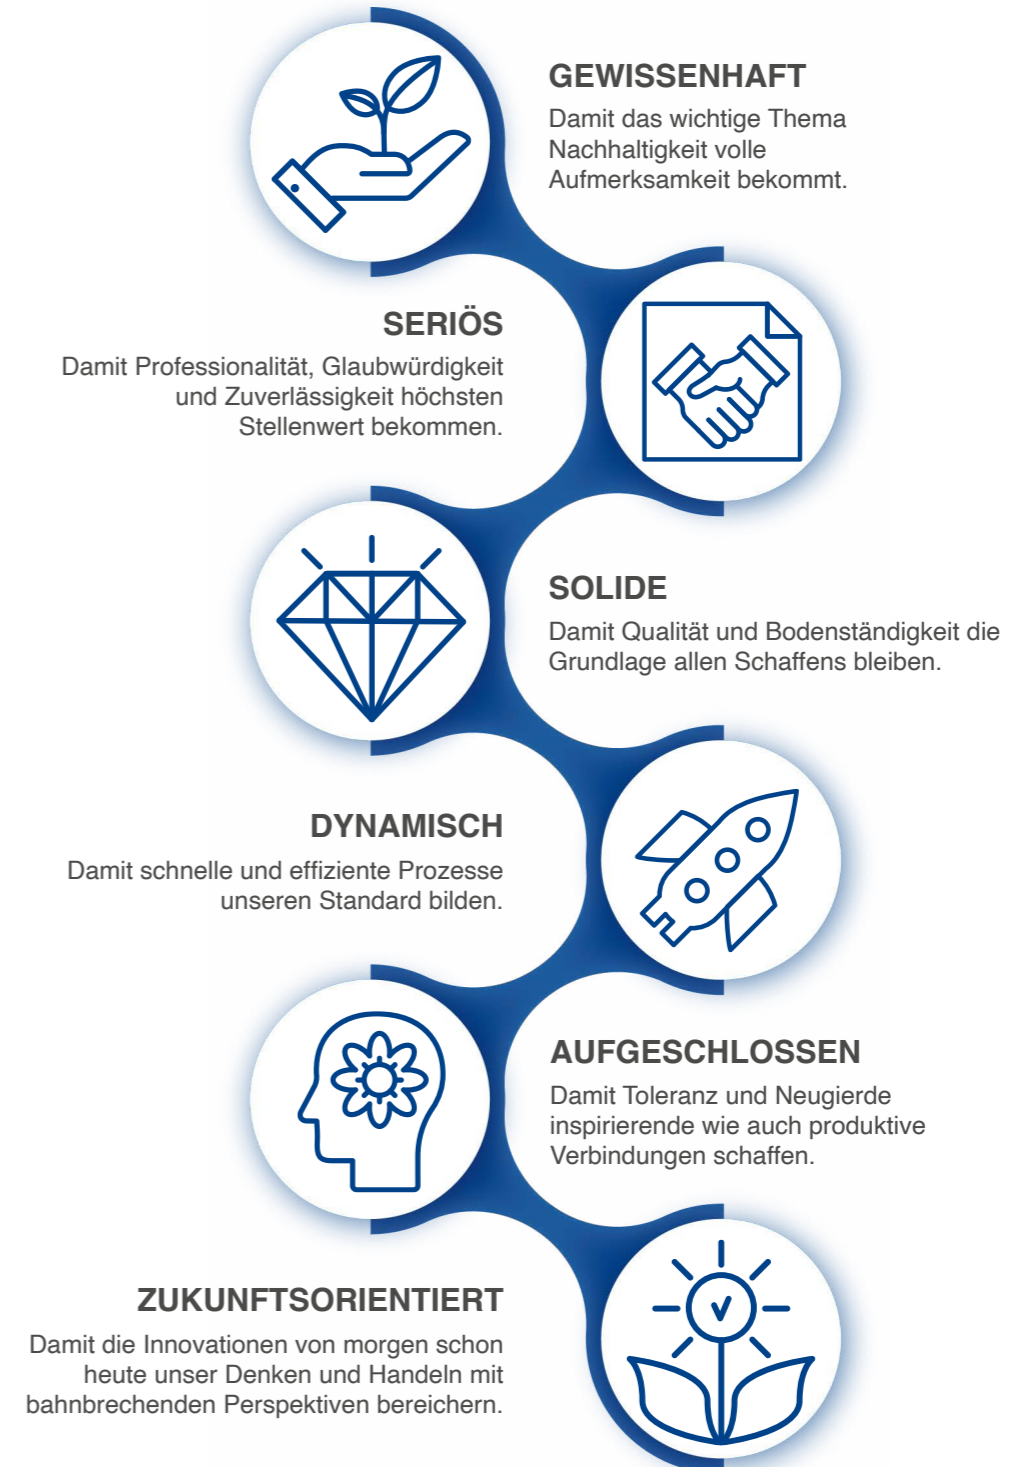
GEWISSENHAFT
Damit das wichtige Thema Nachhaltigkeit volle Aufmerksamkeit bekommt.

SERIÖS
Damit Professionalität, Glaubwürdigkeit und Zuverlässigkeit höchsten Stellenwert bekommen.

SOLIDE
Damit Qualität und Bodenständigkeit die Grundlage allen Schaffens bleiben.

DYNAMISCH
Damit schnelle und effiziente Prozesse unseren Standard bilden.

AUFGESCHLOSSEN
Damit Toleranz und Neugierde inspirierende wie auch produktive Verbindungen schaffen.

ZUKUNFTSORIENTIERT
Damit die Innovationen von morgen schon heute unser Denken und Handeln mit bahnbrechenden Perspektiven bereichern.